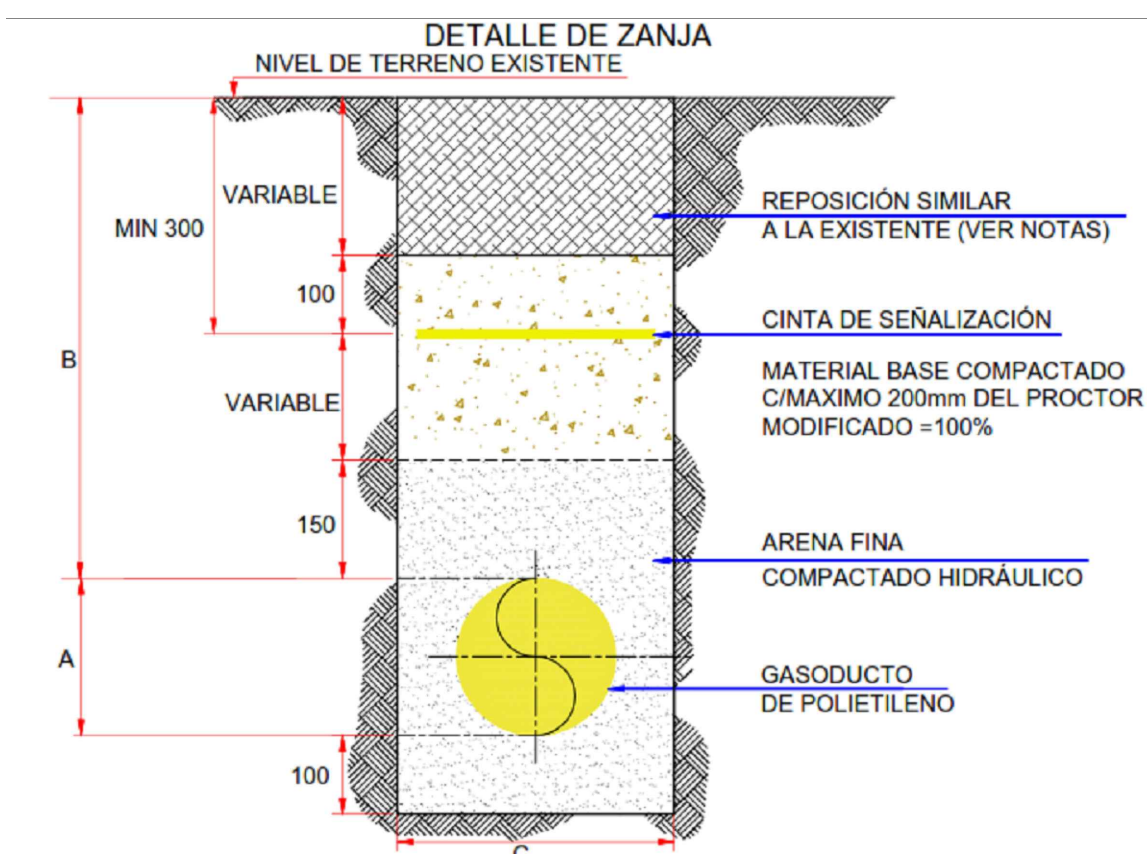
DETALLE DE ZANJA

NIVEL DE TERRENO EXISTENTE

MIN 300

VARIABLE

100

B

VARIABLE

150

A

100

C

REPOSICIÓN SIMILAR
A LA EXISTENTE (VER NOTAS)

CINTA DE SEÑALIZACIÓN

MATERIAL BASE COMPACTADO
C/MAXIMO 200mm DEL PROCTOR
MODIFICADO =100%

ARENA FINA
COMPACTADO HIDRÁULICO

GASODUCTO
DE POLIETILENO